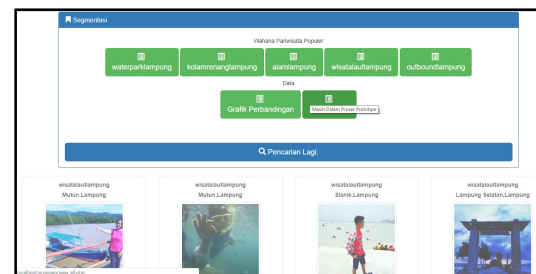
Segmentasi

Wahana Pariwisata Populer

waterparklampung

kolamrenanglampung

alamlampung

wisatalautlampung

outboundlampung

Data

Grafik Perbandingan

Masih Dalam Proses Prototipe

Pencarian Lagi.

wisatalautlampung
Mutun,Lampung

wisatalautlampung
Mutun,Lampung

wisatalautlampung
Sianik,Lampung

wisatalautlampung
Lampung Selatan,Lampung

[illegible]